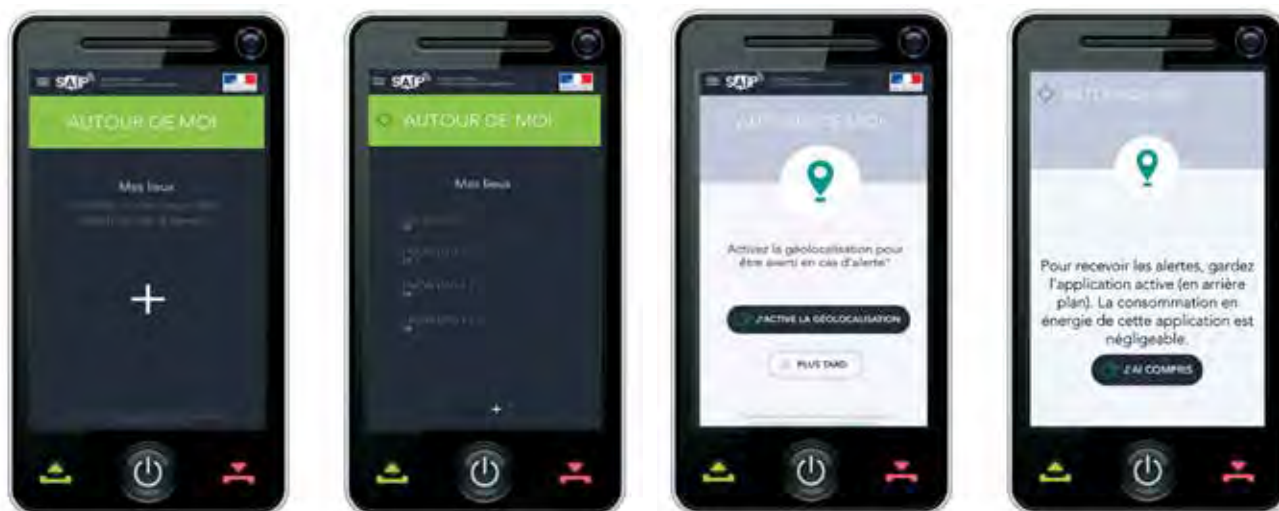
SAIP

AUTOUR DE MOI

Mes lieux

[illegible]

+

SAIP

AUTOUR DE MOI

Mes lieux

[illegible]

+

SAIP

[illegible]

Activez la géolocalisation pour être averti en cas d'alerte*

J'ACTIVE LA GÉOLOCALISATION

PLUS TARD

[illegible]

Pour recevoir les alertes, gardez l'application active (en arrière plan). La consommation en énergie de cette application est négligeable.

J'AI COMPRIS